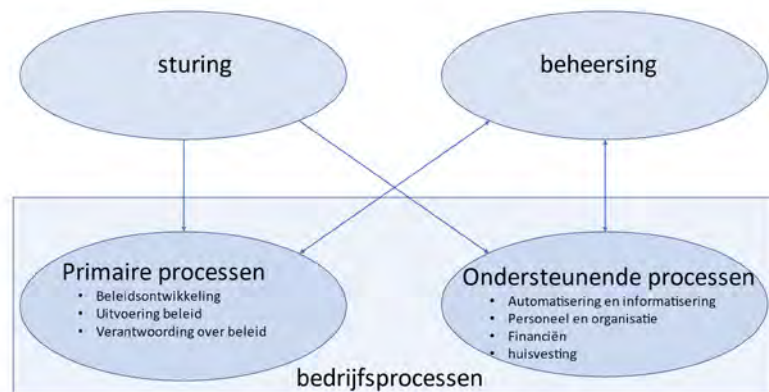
sturing

beheersing

Primaire processen
• Beleidsontwikkeling
• Uitvoering beleid
• Verantwoording over beleid

Ondersteunende processen
• Automatisering en informatisering
• Personeel en organisatie
• Financiën
• huisvesting

bedrijfsprocessen